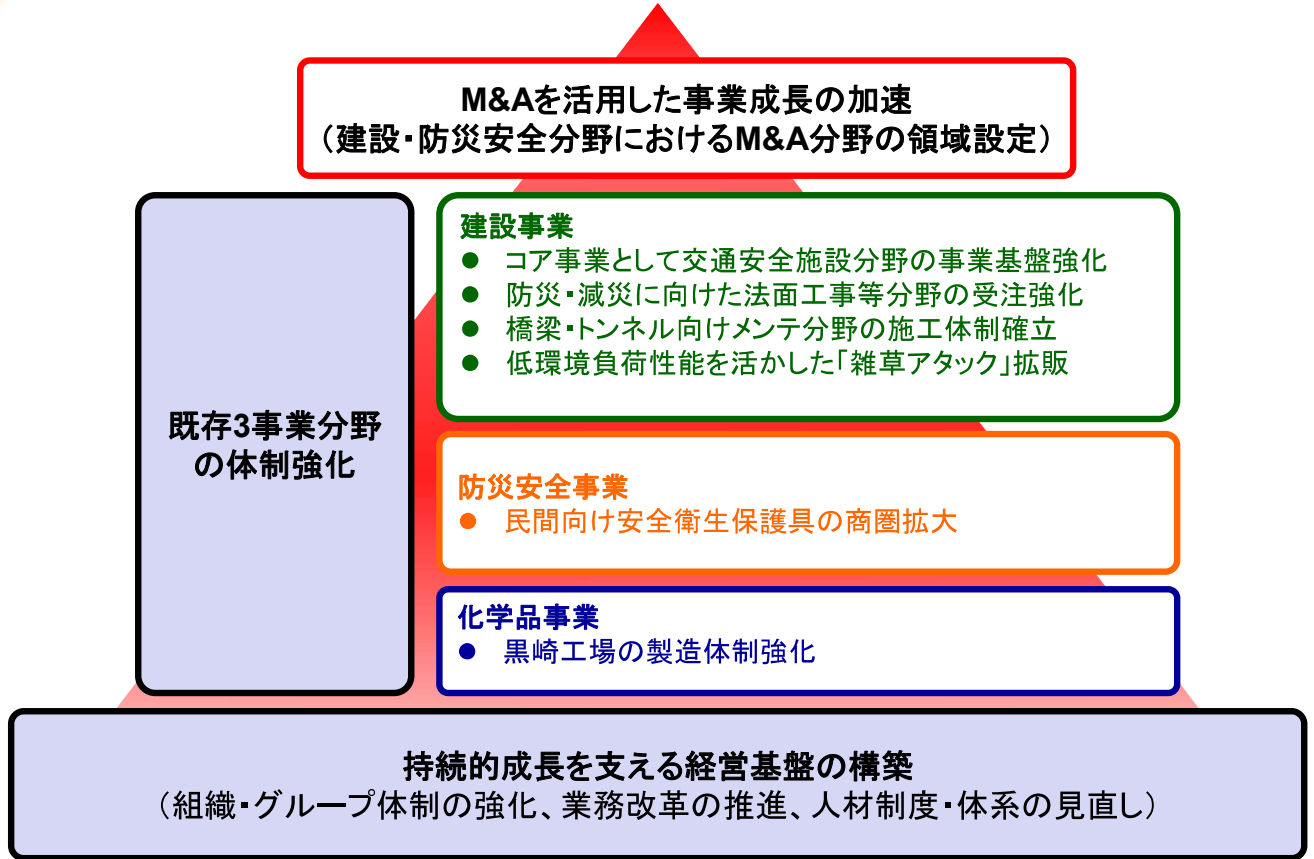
M&Aを活用した事業成長の加速
（建設・防災安全分野におけるM&A分野の領域設定）

既存3事業分野の体制強化

建設事業
● コア事業として交通安全施設分野の事業基盤強化
● 防災・減災に向けた法面工事等分野の受注強化
● 橋梁・トンネル向けメンテ分野の施工体制確立
● 低環境負荷性能を活かした「雑草アタック」拡販

防災安全事業
● 民間向け安全衛生保護具の商圏拡大

化学品事業
● 黒崎工場の製造体制強化

持続的成長を支える経営基盤の構築
（組織・グループ体制の強化、業務改革の推進、人材制度・体系の見直し）